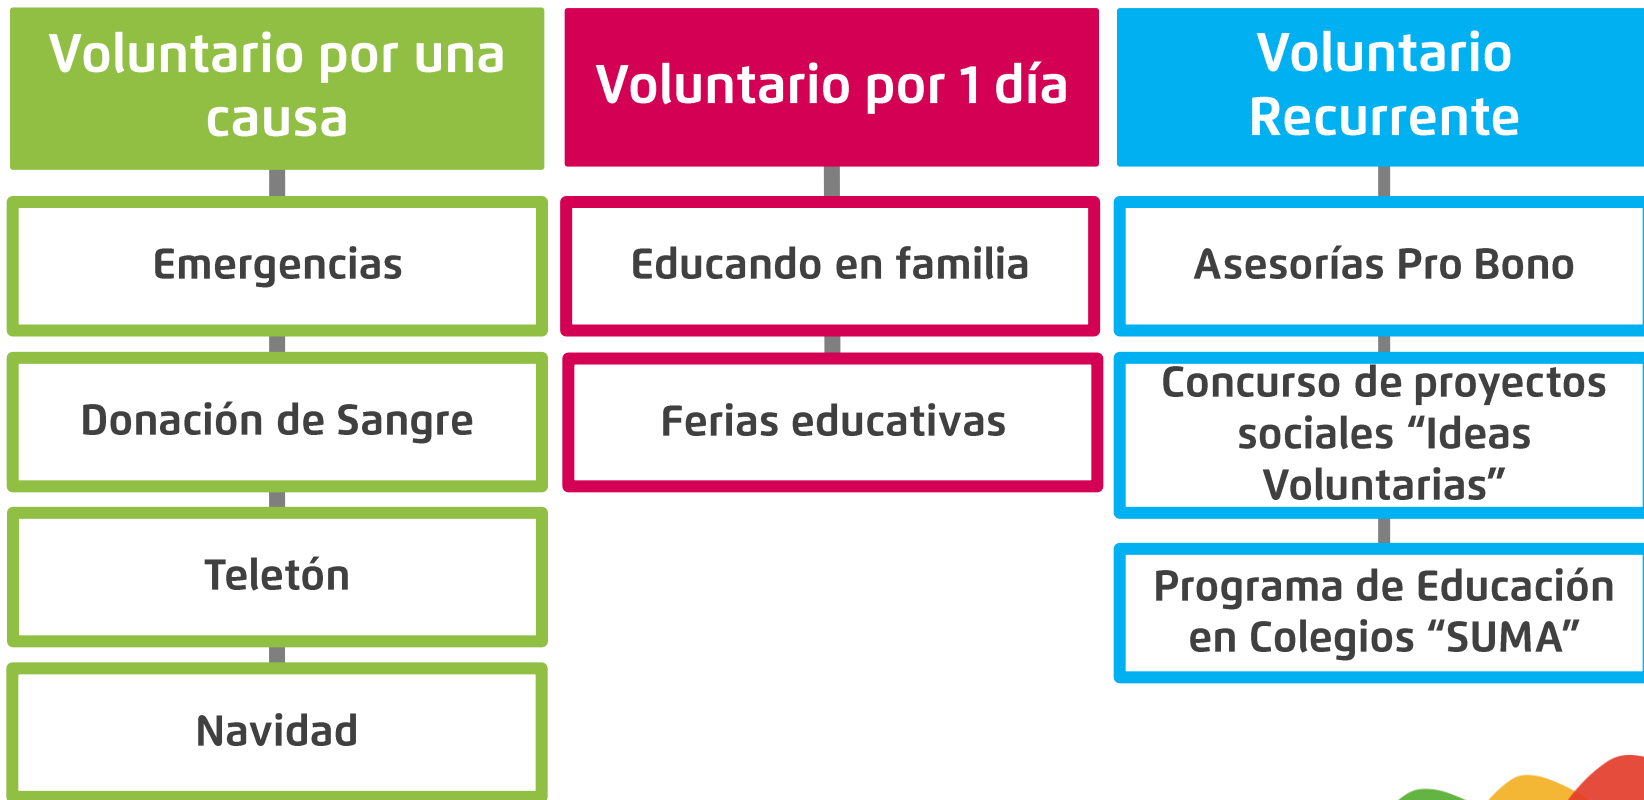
Voluntario por una causa

Emergencias

Donación de Sangre

Teletón

Navidad

Voluntario por 1 día

Educando en familia

Ferias educativas

Voluntario Recurrente

Asesorías Pro Bono

Concurso de proyectos sociales “Ideas Voluntarias”

Programa de Educación en Colegios “SUMA”